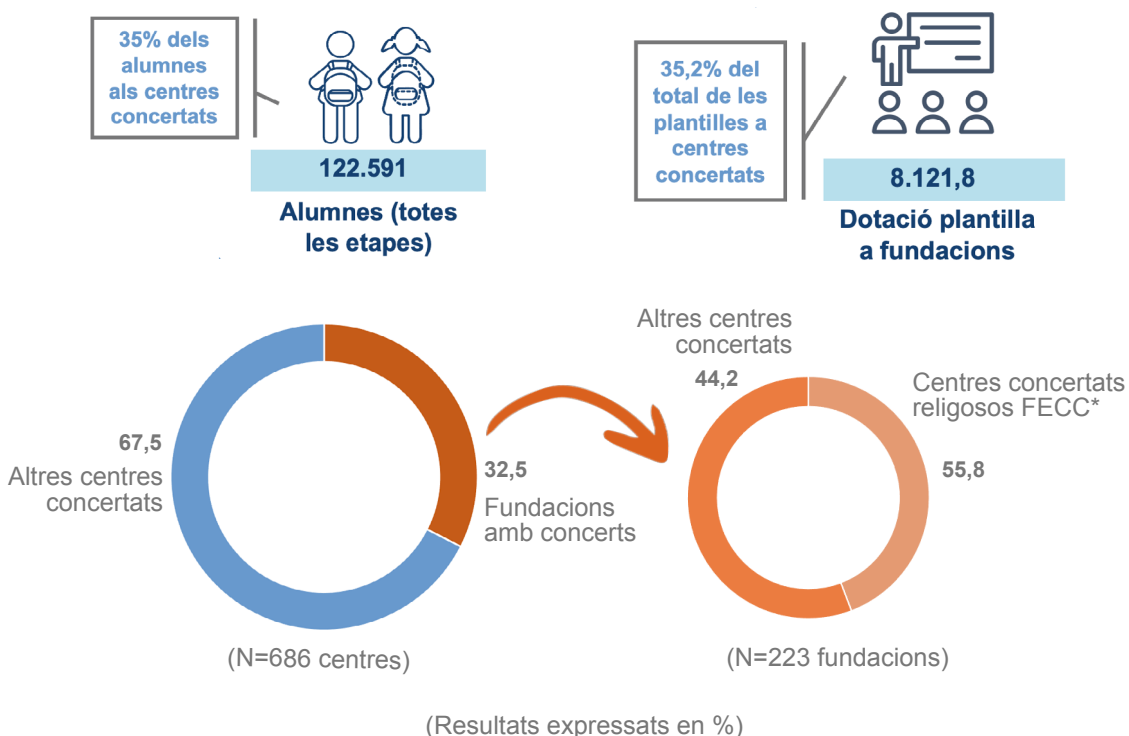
35% dels alumnes als centres concertats

122.591

Alumnes (totes les etapes)

35,2% del total de les plantilles a centres concertats

8.121,8

Dotació plantilla a fundacions

67,5
Altres centres concertats

32,5
Fundacions amb concerts

(N=686 centres)

Altres centres concertats
44,2

Centres concertats religosos FECC*
55,8

(N=223 fundacions)

(Resultats expressats en %)